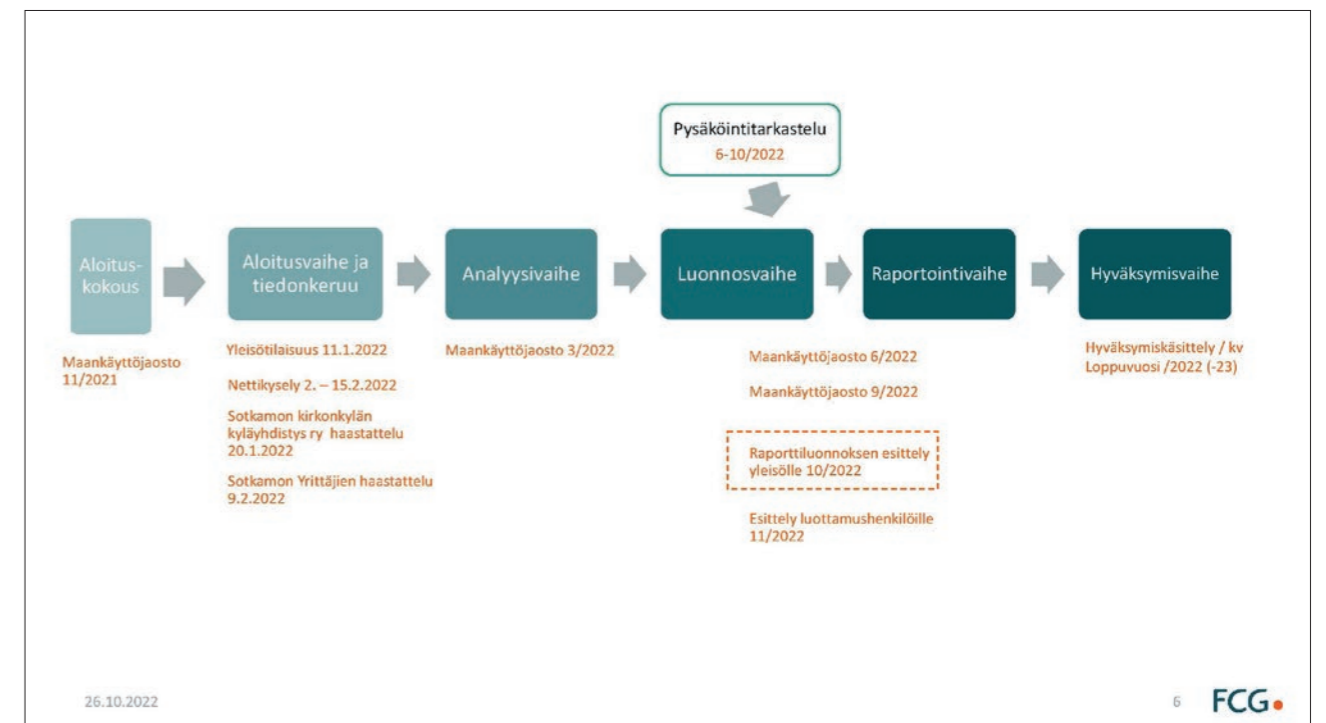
Pysäköintitarkastelu
6-10/2022

Aloitus-kokous

Aloitusvaihe ja tiedonkeruu

Analyysivaihe

Luonnosvaihe

Raportointivaihe

Hyväksymisvaihe

Maankäyttöjaosto 11/2021

Yleisötilaisuus 11.1.2022

Nettikysely 2. – 15.2.2022

Sotkamon kirkonkylän kyläyhdistys ry haastattelu 20.1.2022

Sotkamon Yrittäjien haastattelu 9.2.2022

Maankäyttöjaosto 3/2022

Maankäyttöjaosto 6/2022

Maankäyttöjaosto 9/2022

Raporttiluonnoksen esittely yleisölle 10/2022

Esittely luottamushenkilöille 11/2022

Hyväksymiskäsittely / kv Loppuvuosi /2022 (-23)

26.10.2022

6

FCG